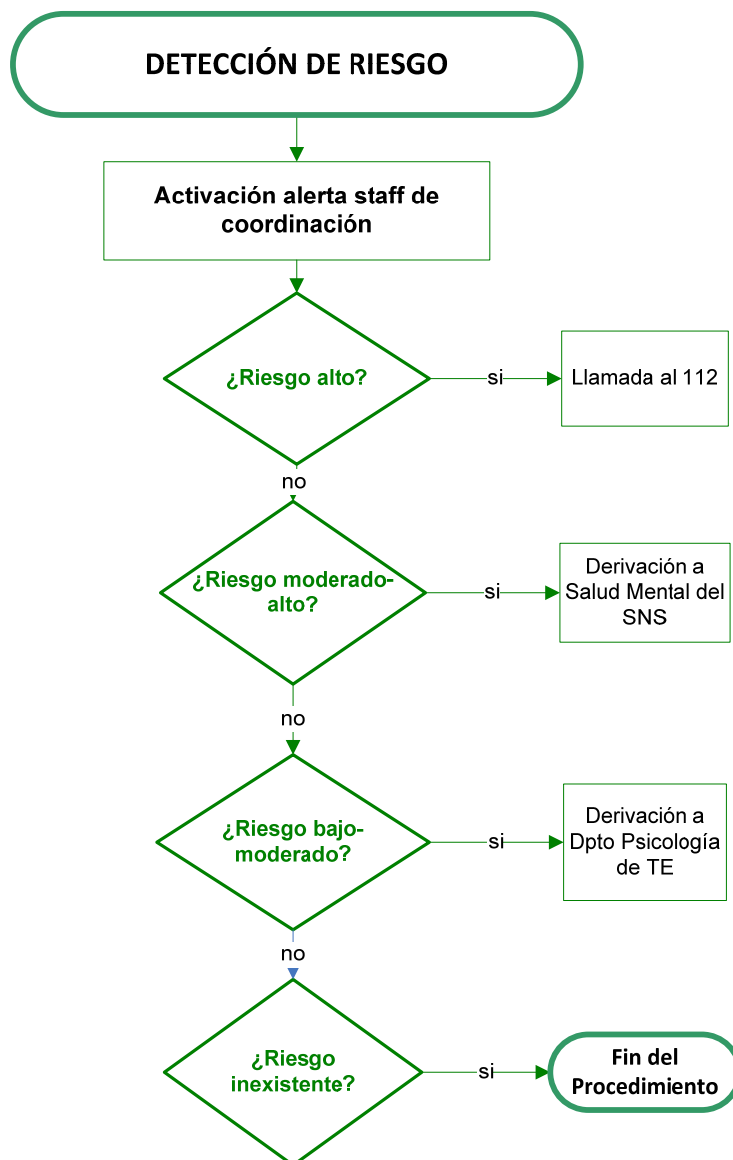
DETECCIÓN DE RIESGO

Activación alerta staff de coordinación

¿Riesgo alto?

si

Llamada al 112

no

¿Riesgo moderado-alto?

si

Derivación a Salud Mental del SNS

no

¿Riesgo bajo-moderado?

si

Derivación a Dpto Psicología de TE

no

¿Riesgo inexistente?

si

Fin del Procedimiento